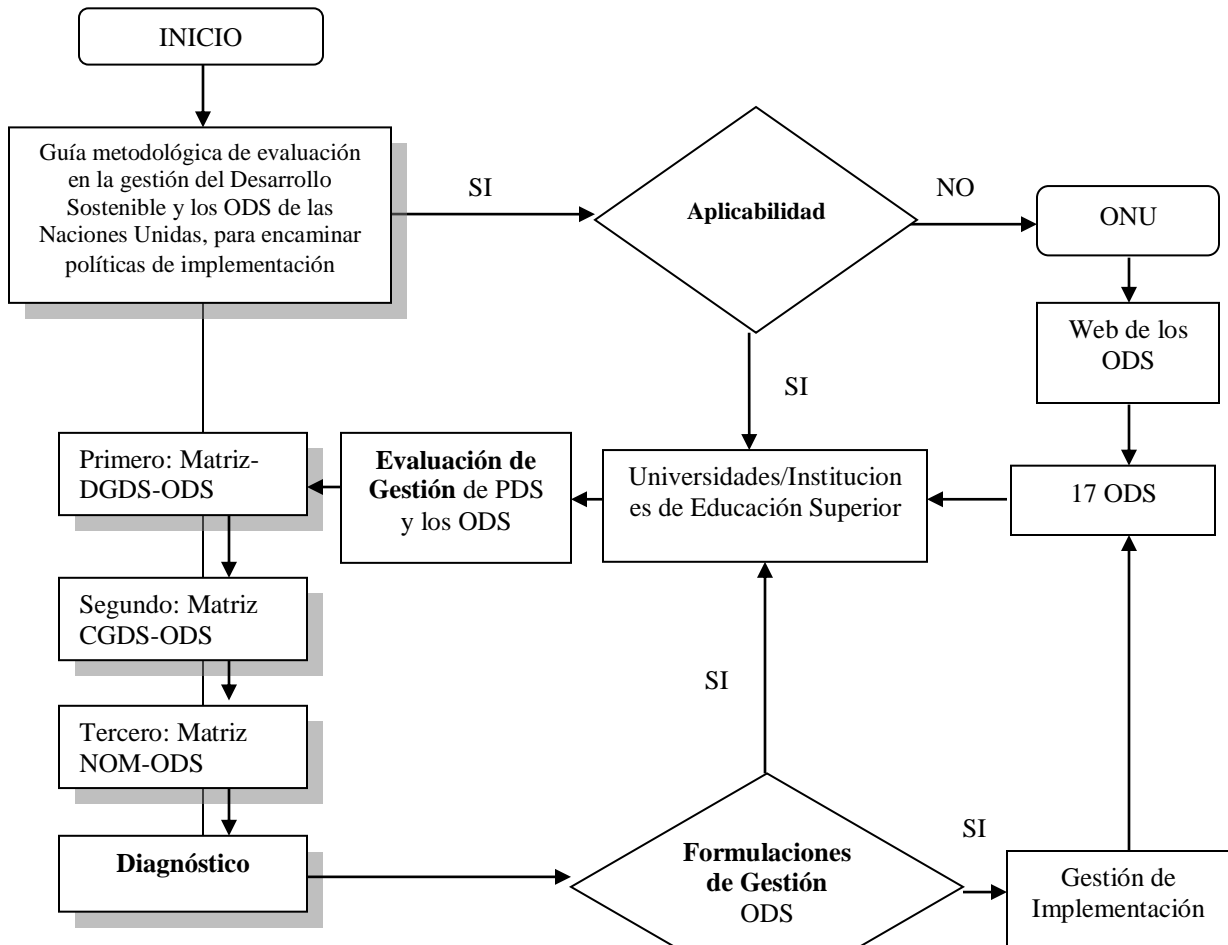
INICIO

Guía metodológica de evaluación en la gestión del Desarrollo Sostenible y los ODS de las Naciones Unidas, para encaminar políticas de implementación

SI

Aplicabilidad

NO

ONU

Web de los ODS

SI

Primero: Matriz-DGDS-ODS

Evaluación de Gestión de PDS y los ODS

Universidades/Instituciones de Educación Superior

17 ODS

Segundo: Matriz CGDS-ODS

SI

Tercero: Matriz NOM-ODS

SI

Diagnóstico

Formulaciones de Gestión ODS

Gestión de Implementación